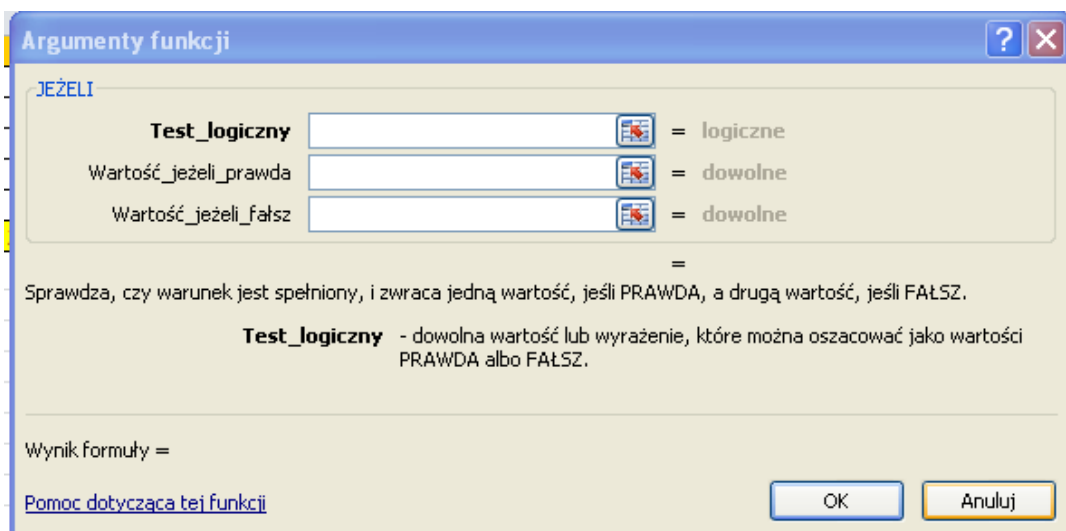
Argumenty funkcji

JEŻELI

Test_logiczny = logiczne

Wartość_jeżeli_prawda = dowolne

Wartość_jeżeli_fałsz = dowolne

=

Sprawdza, czy warunek jest spełniony, i zwraca jedną wartość, jeśli PRAWDA, a drugą wartość, jeśli FAŁSZ.

Test_logiczny - dowolna wartość lub wyrażenie, które można oszacować jako wartości PRAWDA albo FAŁSZ.

Wynik formuły =

Pomoc dotycząca tej funkcji

OK

Anuluj